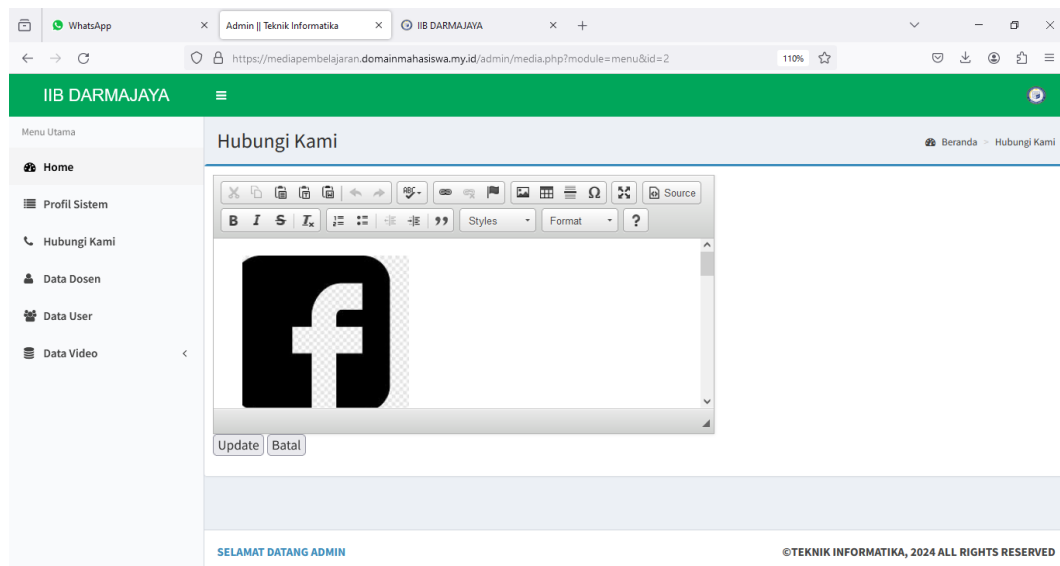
WhatsApp
Admin || Teknik Informatika
IIB DARMAJAYA
https://mediapembelajaran.domainmahasiswa.my.id/admin/media.php?module=menu&id=2
110%

IIB DARMAJAYA

Menu Utama
Home
Profil Sistem
Hubungi Kami
Data Dosen
Data User
Data Video

Hubungi Kami
Beranda > Hubungi Kami

Source
B I S $I_x$
99
Styles
Format
?

Update
Batal

SELAMAT DATANG ADMIN
©TEKNIK INFORMATIKA, 2024 ALL RIGHTS RESERVED